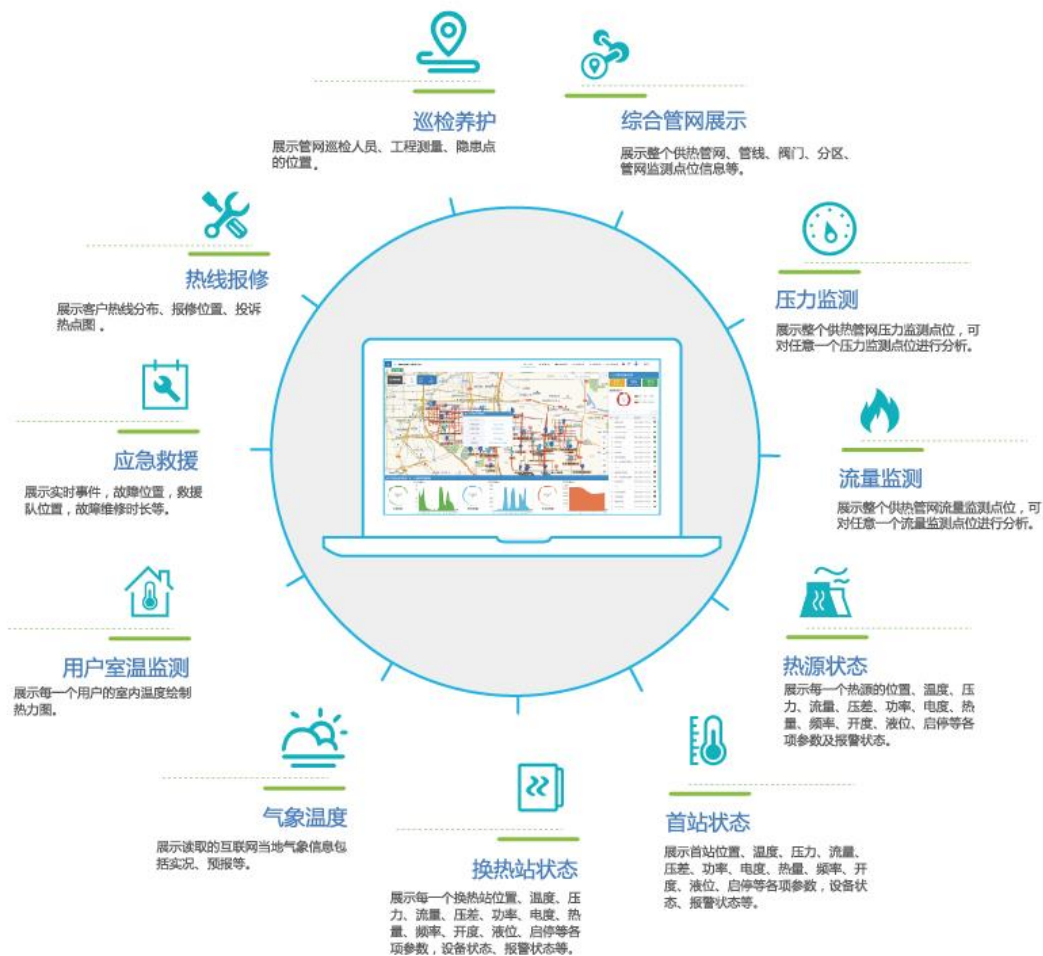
巡检养护
展示管网巡检人员、工程测量、隐患点的位置。

综合管网展示
展示整个供热管网、管线、阀门、分区、管网监测点位信息等。

热线报修
展示客户热线分布、报修位置、投诉热点图 。

压力监测
展示整个供热管网压力监测点位，可对任意一个压力监测点位进行分析。

应急救援
展示实时事件，故障位置，救援队位置，故障维修时长等。

流量监测
展示整个供热管网流量监测点位，可对任意一个流量监测点位进行分析。

用户室温监测
展示每一个用户的室内温度绘制热力图。

热源状态
展示每一个热源的位置、温度、压力、流量、压差、功率、电度、热量、频率、开度、液位、启停等各项参数及报警状态。

气象温度
展示读取的互联网当地气象信息包括实况、预报等。

首站状态
展示首站位置、温度、压力、流量、压差、功率、电度、热量、频率、开度、液位、启停等各项参数，设备状态、报警状态等。

换热站状态
展示每一个换热站位置、温度、压力、流量、压差、功率、电度、热量、频率、开度、液位、启停等各项参数，设备状态、报警状态等。